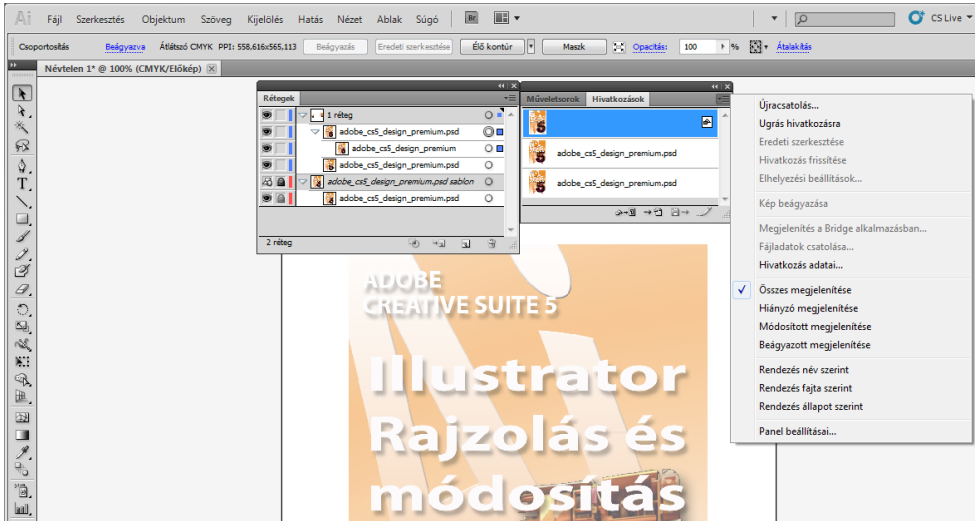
Ai Fájl Szerkesztés Objektum Szöveg Kijelölés Hatás Nézet Ablak Súgó Br

CS Live

Csoportosítás Beágyazva Átlátszó CMYK PPI: 558,616x565,113 Beágyazás Eredeti szerkesztése Élő kontúr Maszk Opacitás: 100 % Átalakítás

Névtelen 1* @ 100% (CMYK/Előkép)

Rétegek

1 réteg
adobe_cs5_design_premium.psd
adobe_cs5_design_premium
adobe_cs5_design_premium.psd
adobe_cs5_design_premium.psd sablon
adobe_cs5_design_premium.psd

2 réteg

Műveletsorok Hivatkozások

adobe_cs5_design_premium.psd
adobe_cs5_design_premium.psd

Újracsatolás...
Ugrás hivatkozásra
Eredeti szerkesztése
Hivatkozás frissítése
Elhelyezési beállítások...
Kép beágyazása
Megjelenítés a Bridge alkalmazásban...
Fájladatok csatolása...
Hivatkozás adatai...
✓ Összes megjelenítése
Hiányzó megjelenítése
Módosított megjelenítése
Beágyazott megjelenítése
Rendezés név szerint
Rendezés fajta szerint
Rendezés állapot szerint
Panel beállításai...

ADOBE
CREATIVE SUITE 5
Illustrator
Rajzolás és
módosítás